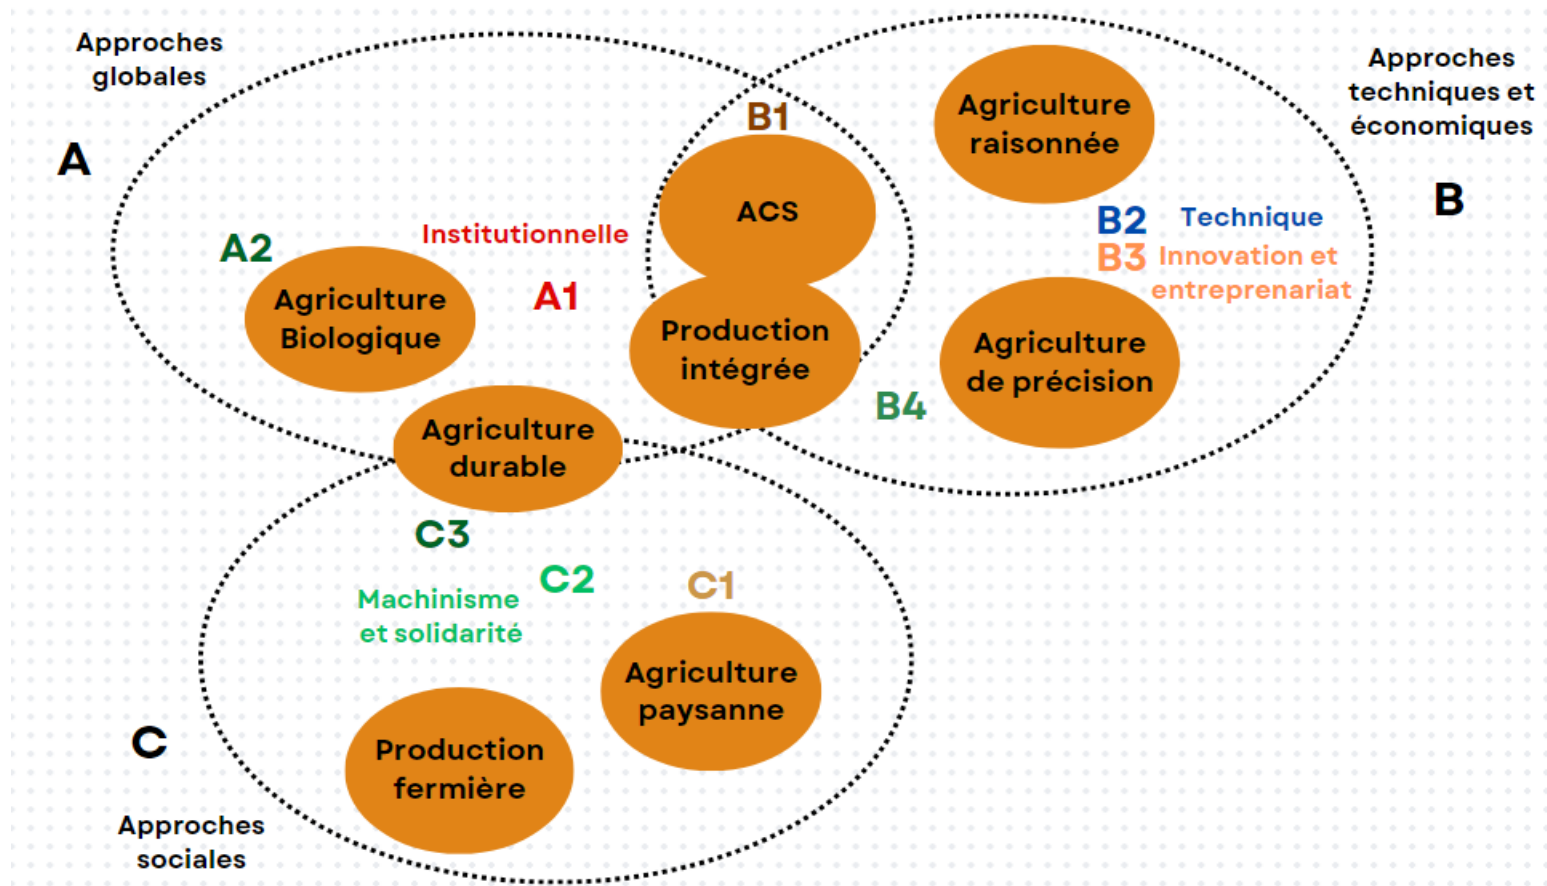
Approches globales

A

Approches techniques et économiques

B

B1

ACS

Agriculture raisonnée

B2 Technique

B3 Innovation et entreprenariat

A2

Institutionnelle

A1

Agriculture Biologique

Production intégrée

Agriculture de précision

B4

Agriculture durable

C3

C2

Machinisme et solidarité

C1

Agriculture paysanne

C

Production fermière

Approches sociales